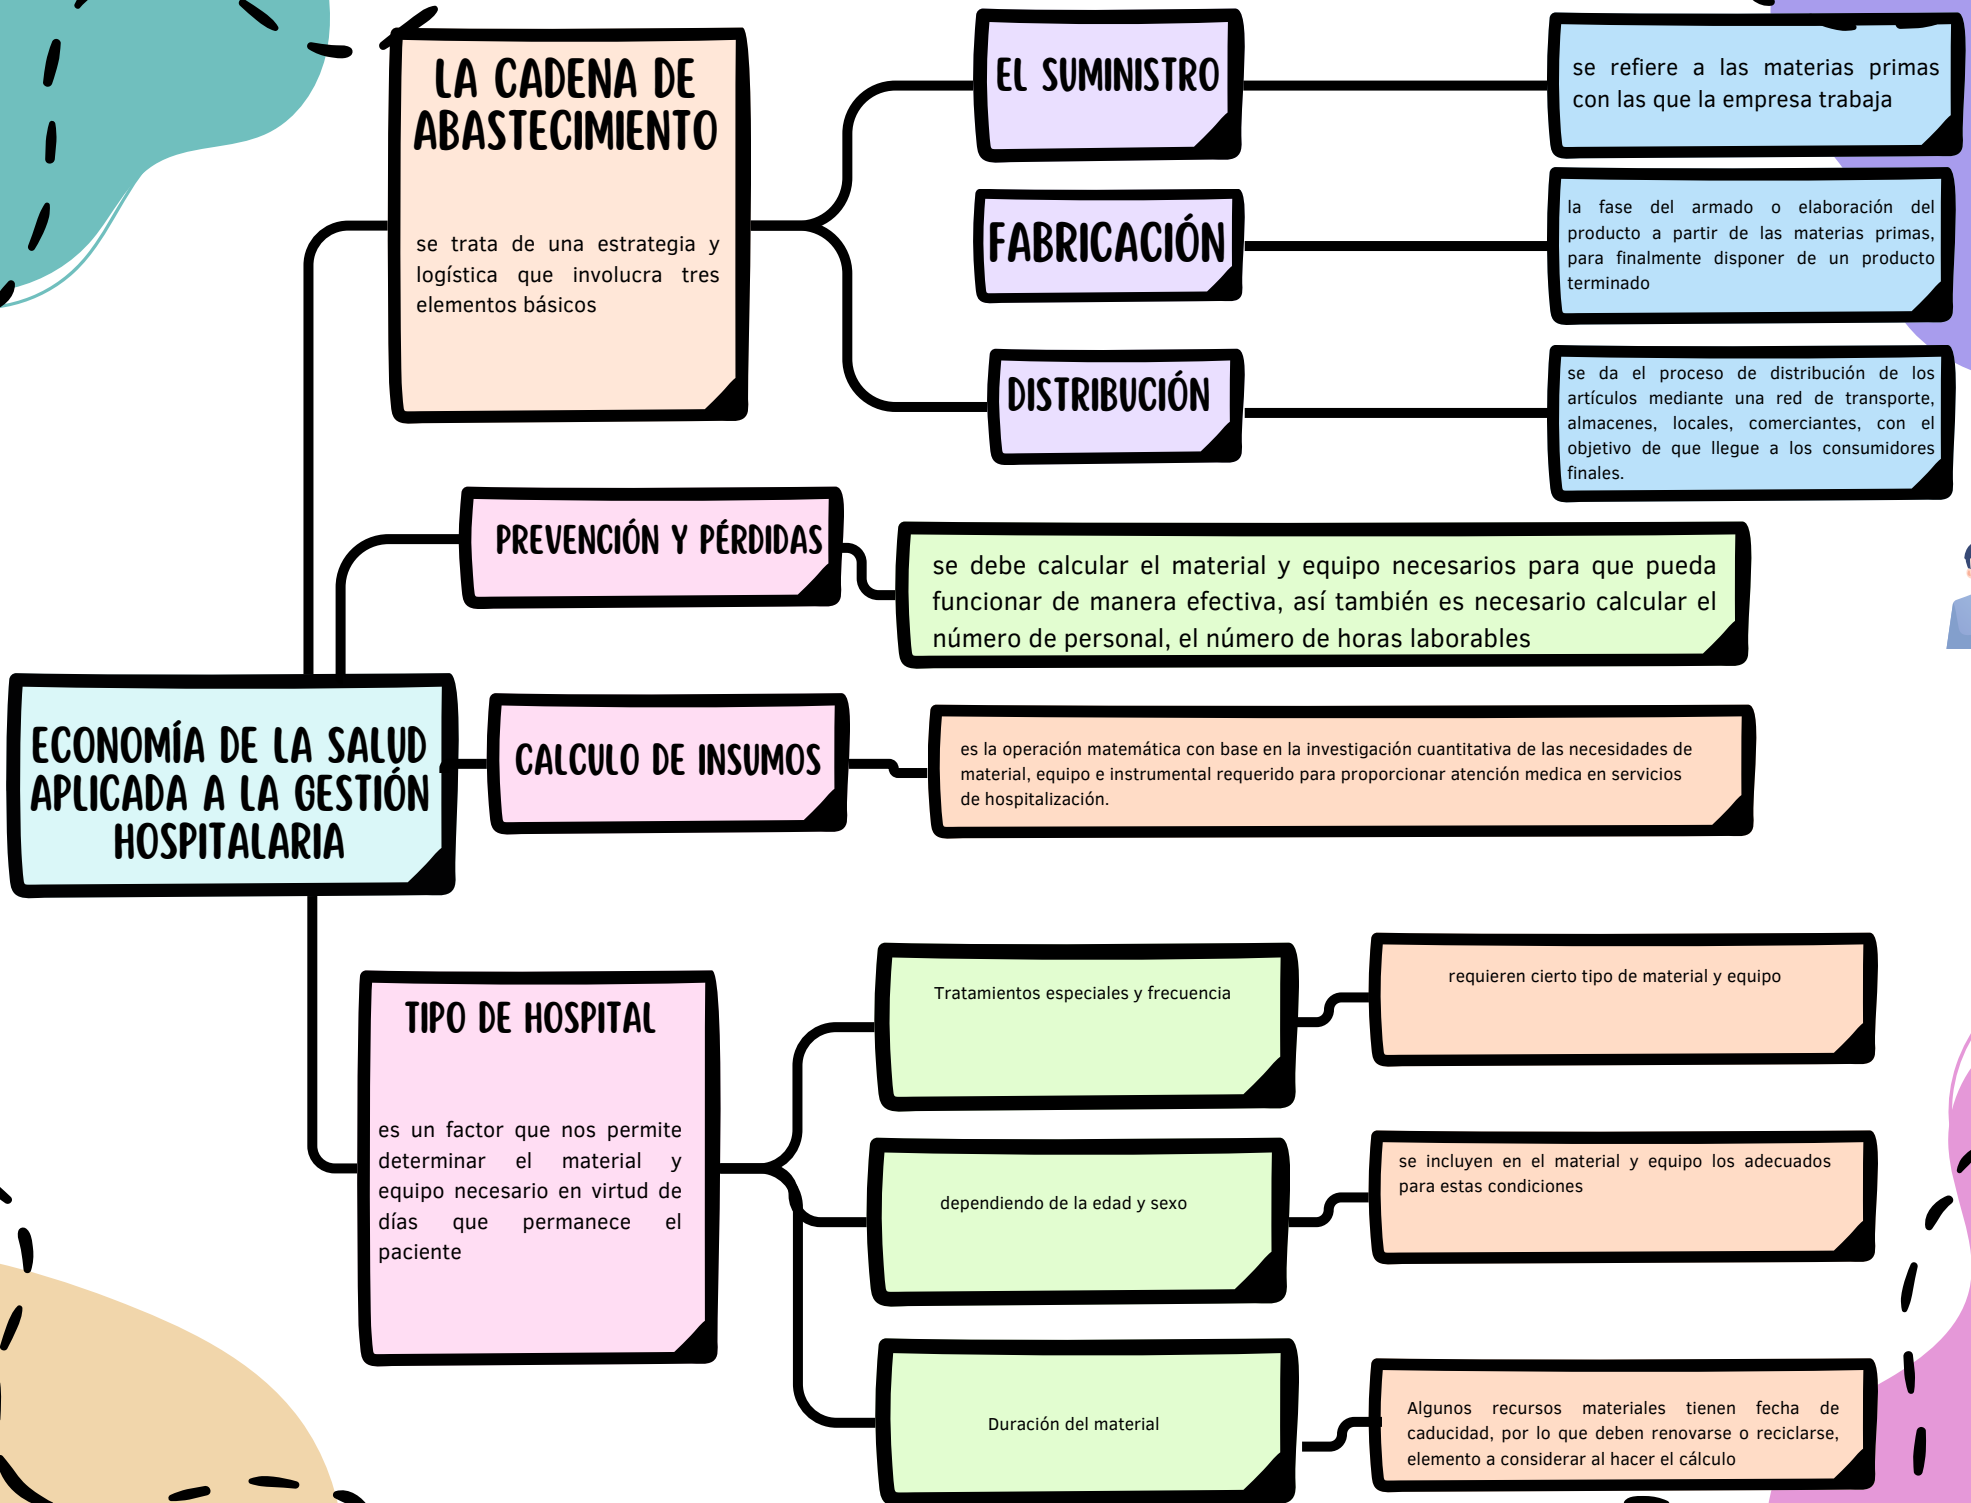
ECONOMÍA DE LA SALUD APLICADA A LA GESTIÓN HOSPITALARIA

LA CADENA DE ABASTECIMIENTO

se trata de una estrategia y logística que involucra tres elementos básicos

EL SUMINISTRO

se refiere a las materias primas con las que la empresa trabaja

FABRICACIÓN

la fase del armado o elaboración del producto a partir de las materias primas, para finalmente disponer de un producto terminado

DISTRIBUCIÓN

se da el proceso de distribución de los artículos mediante una red de transporte, almacenes, locales, comerciantes, con el objetivo de que llegue a los consumidores finales.

PREVENCIÓN Y PÉRDIDAS

se debe calcular el material y equipo necesarios para que pueda funcionar de manera efectiva, así también es necesario calcular el número de personal, el número de horas laborables

CALCULO DE INSUMOS

es la operación matemática con base en la investigación cuantitativa de las necesidades de material, equipo e instrumental requerido para proporcionar atención medica en servicios de hospitalización.

TIPO DE HOSPITAL

es un factor que nos permite determinar el material y equipo necesario en virtud de días que permanece el paciente

Tratamientos especiales y frecuencia

requieren cierto tipo de material y equipo

dependiendo de la edad y sexo

se incluyen en el material y equipo los adecuados para estas condiciones

Duración del material

Algunos recursos materiales tienen fecha de caducidad, por lo que deben renovarse o reciclarse, elemento a considerar al hacer el cálculo